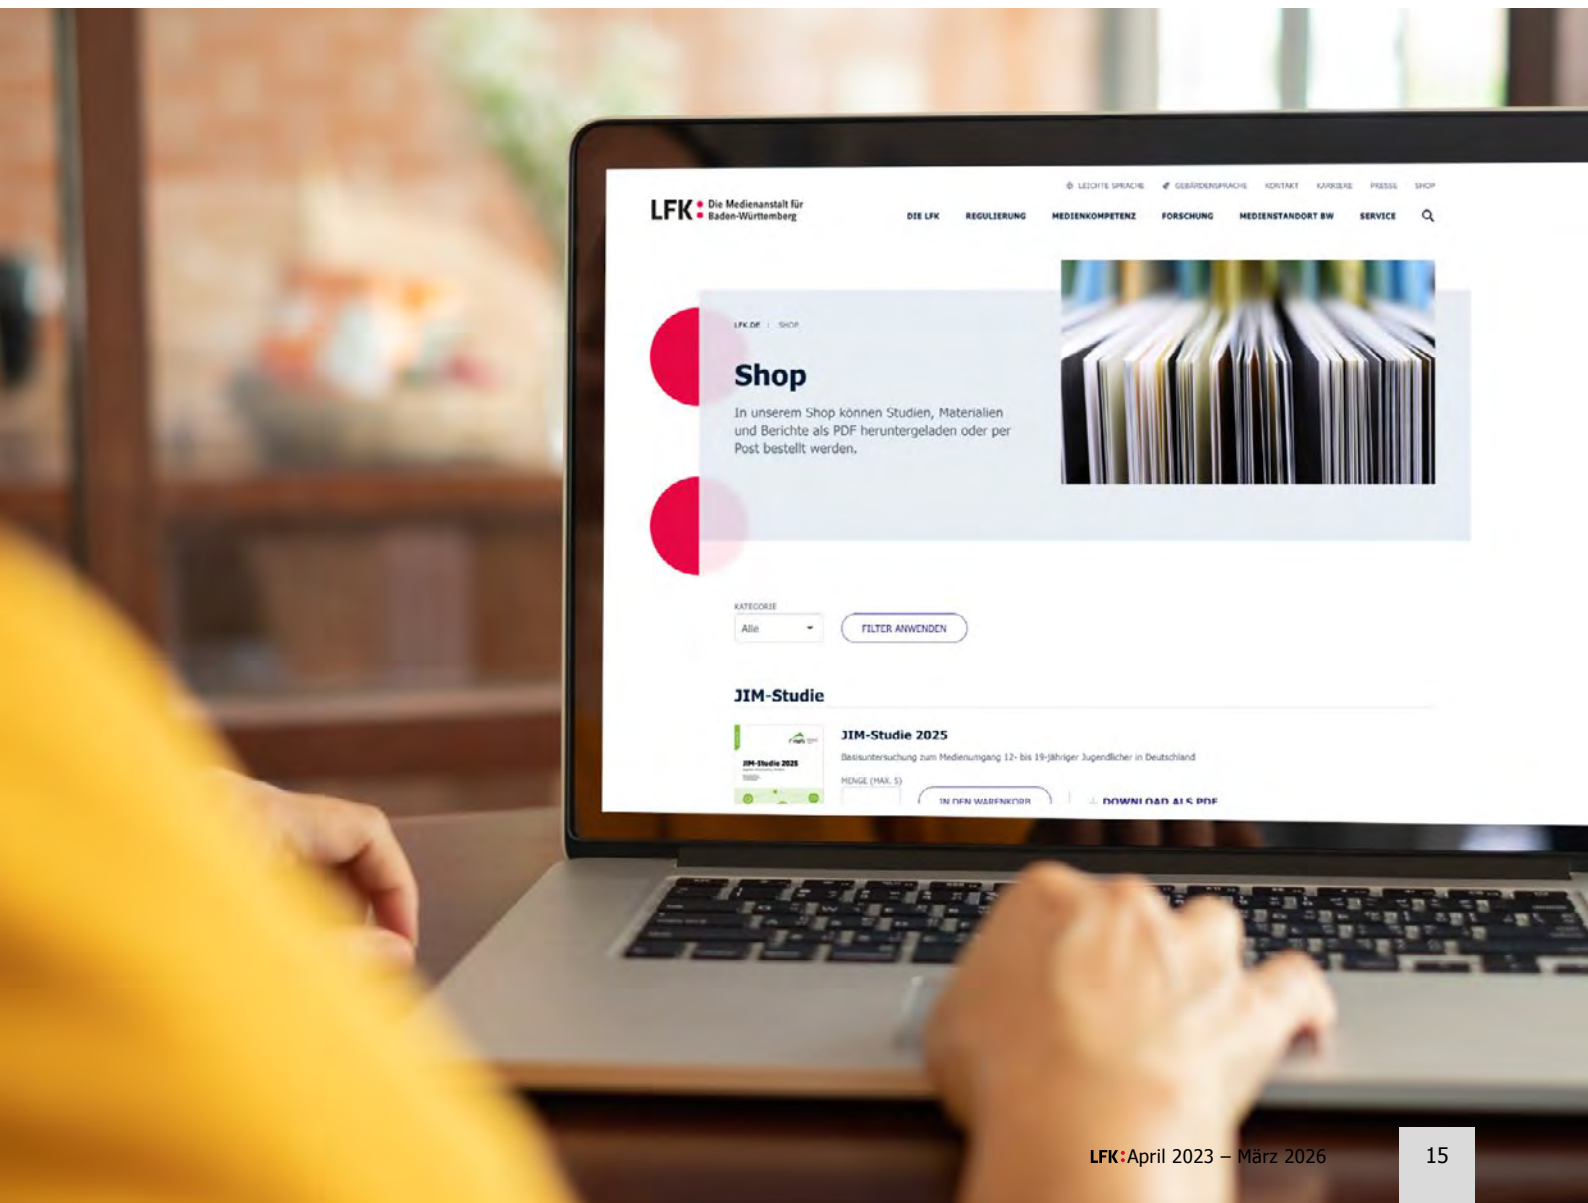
LEICHTE SPRACHE GEBÄRDENSPRACHE KONTAKT KARRIERE PRESSE SHOP

LFK Die Medienanstalt für Baden-Württemberg

DIE LFK REGULIERUNG MEDIENKOMPETENZ FORSCHUNG MEDIENSTANDORT BW SERVICE

LFK.DE | SHOP

Shop

In unserem Shop können Studien, Materialien und Berichte als PDF heruntergeladen oder per Post bestellt werden.

KATEGORIE

Alle

FILTER ANWENDEN

JIM-Studie

JIM-Studie 2025

JIM-Studie 2025

Basisuntersuchung zum Medienumgang 12- bis 19-Jähriger Jugendlicher in Deutschland

MENGE (MAX. 5)

IN DEN WARENKORB

DOWNLOAD ALS PDF

LFK: April 2023 – März 2026

15